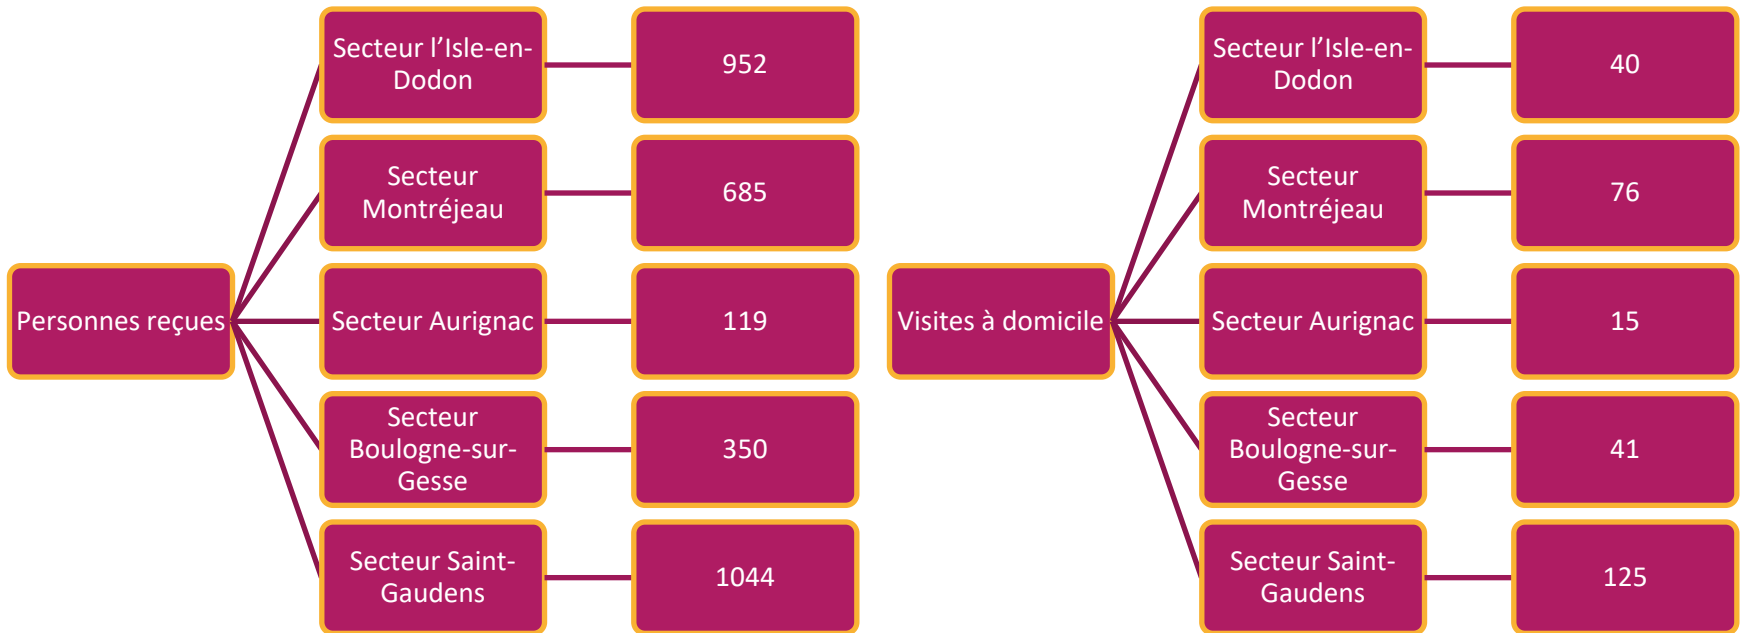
Personnes reçues

Secteur l'Isle-en-Dodon
952

Secteur Montréjeau
685

Secteur Aurignac
119

Secteur Boulogne-sur-Gesse
350

Secteur Saint-Gaudens
1044

Visites à domicile

Secteur l'Isle-en-Dodon
40

Secteur Montréjeau
76

Secteur Aurignac
15

Secteur Boulogne-sur-Gesse
41

Secteur Saint-Gaudens
125